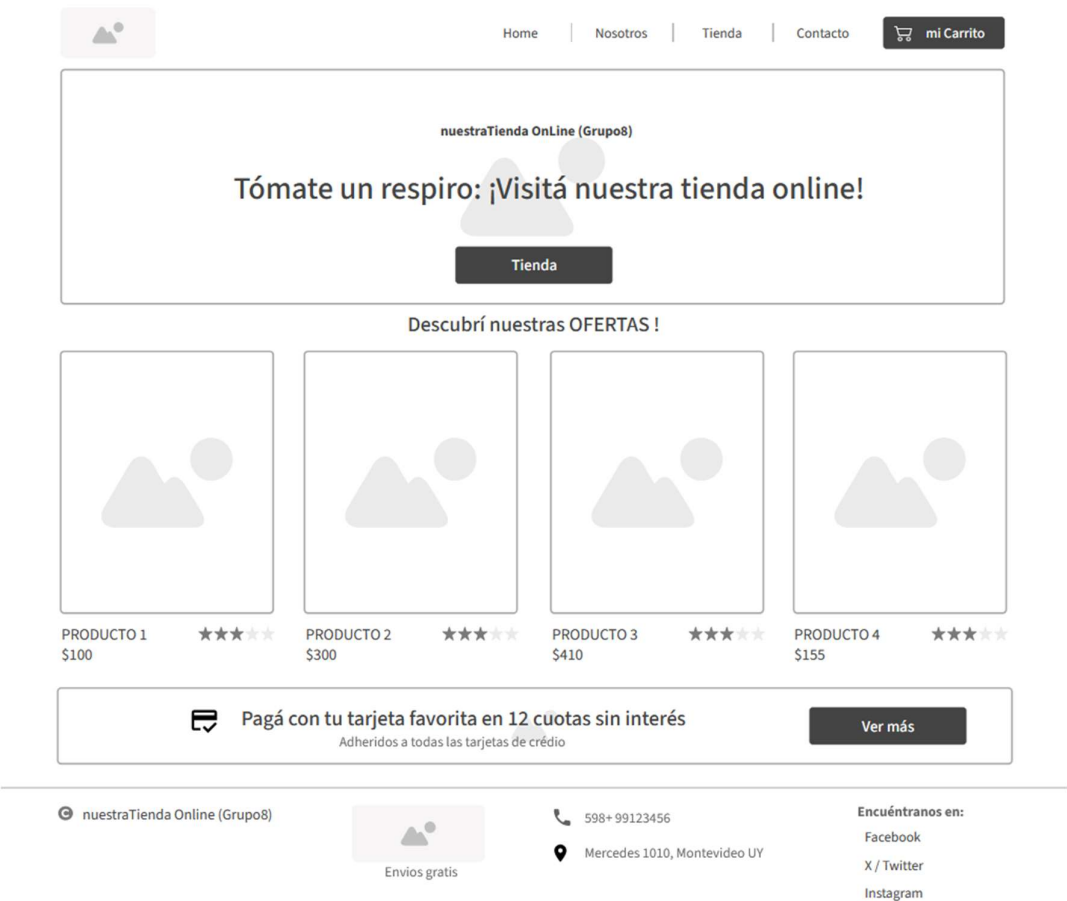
Home | Nosotros | Tienda | Contacto | mi Carrito

nuestraTienda OnLine (Grupo8)

Tómate un respiro: ¡Visitá nuestra tienda online!

Tienda

Descubrí nuestras OFERTAS !

PRODUCTO 1
$100

PRODUCTO 2
$300

PRODUCTO 3
$410

PRODUCTO 4
$155

Pagá con tu tarjeta favorita en 12 cuotas sin interés
Adheridos a todas las tarjetas de crédito

Ver más

nuestraTienda Online (Grupo8)

Envios gratis

598+ 99123456

Mercedes 1010, Montevideo UY

Encuéntranos en:
Facebook
X / Twitter
Instagram